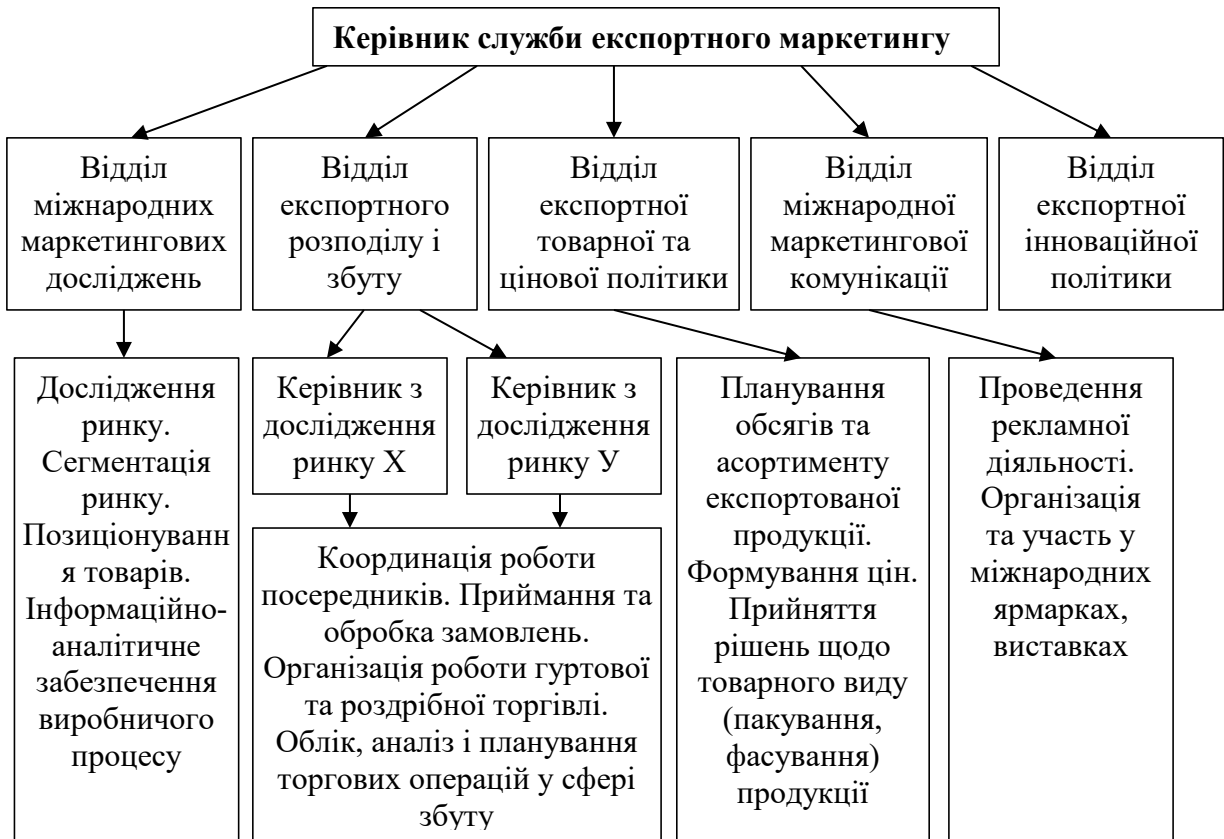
Керівник служби експортного маркетингу

Відділ міжнародних маркетингових досліджень

Відділ експортного розподілу і збуту

Відділ експортної товарної та цінової політики

Відділ міжнародної маркетингової комунікації

Відділ експортної інноваційної політики

Дослідження ринку. Сегментація ринку. Позиціонування товарів. Інформаційно-аналітичне забезпечення виробничого процесу

Керівник з дослідження ринку Х

Керівник з дослідження ринку У

Координація роботи посередників. Приймання та обробка замовлень. Організація роботи гуртової та роздрібної торгівлі. Облік, аналіз і планування торгових операцій у сфері збуту

Планування обсягів та асортименту експортованої продукції. Формування цін. Прийняття рішень щодо товарного виду (пакування, фасування) продукції

Проведення рекламної діяльності. Організація та участь у міжнародних ярмарках, виставках